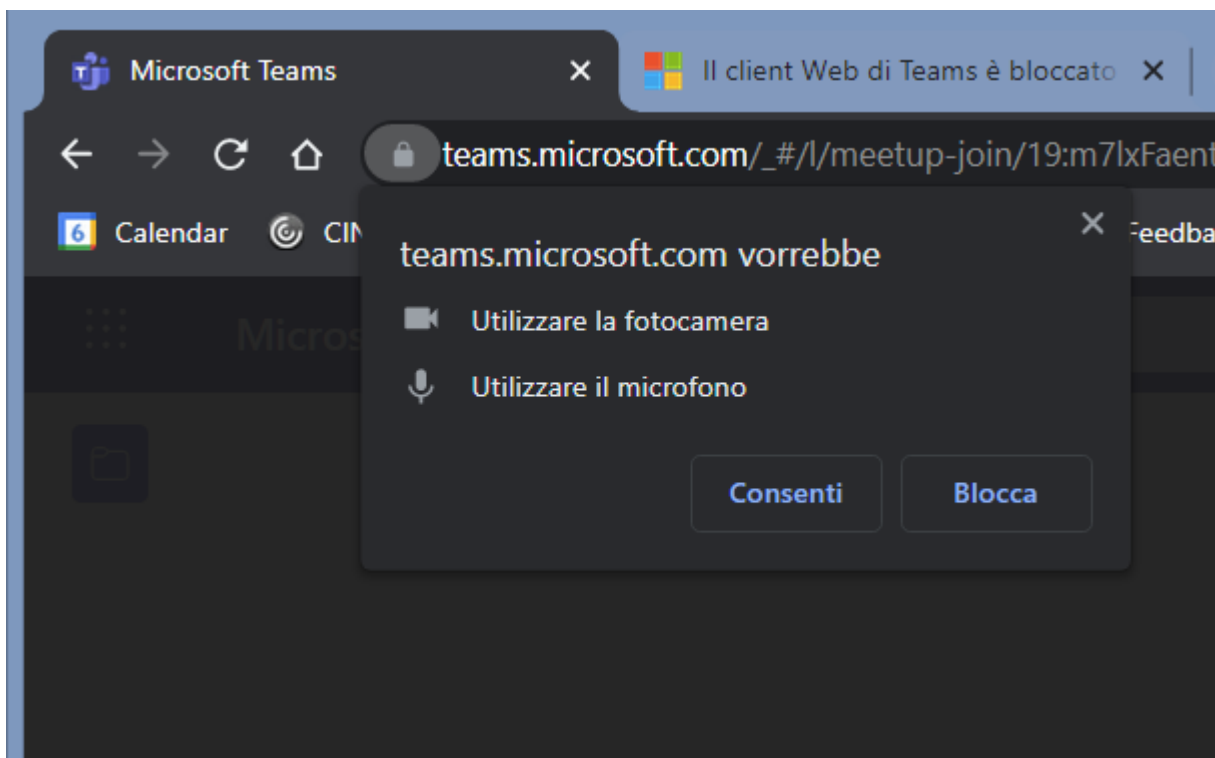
Microsoft Teams ×
Il client Web di Teams è bloccato ×

teams.microsoft.com/_#/l/meetup-join/19:m7lxFaent

6 Calendar CI Feedba

Micros

teams.microsoft.com vorrebbe ×

Utilizzare la fotocamera

Utilizzare il microfono

Consenti Blocca